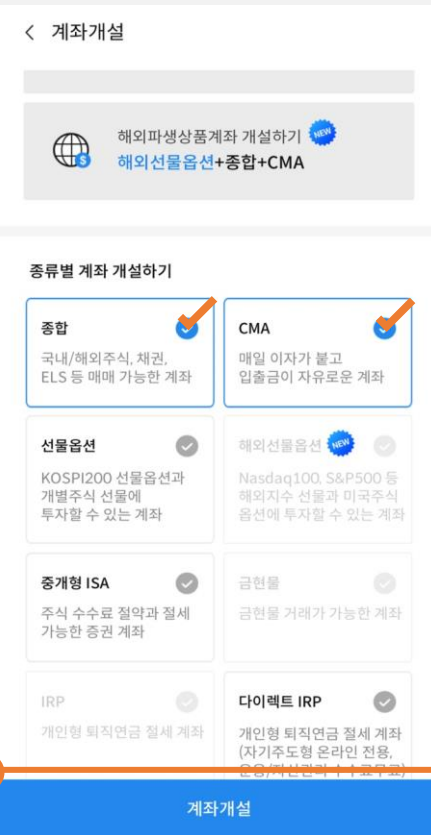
< 계좌개설

해외파생상품계좌 개설하기 NEW
해외선물옵션+종합+CMA

종류별 계좌 개설하기

종합
국내/해외주식, 채권, ELS 등 매매 가능한 계좌

CMA
매일 이자가 붙고 입출금이 자유로운 계좌

선물옵션
KOSPI200 선물옵션과 개별주식 선물에 투자할 수 있는 계좌

해외선물옵션 NEW
Nasdaq100, S&P500 등 해외지수 선물과 미국주식 옵션에 투자할 수 있는 계좌

중개형 ISA
주식 수수료 절약과 절세 가능한 증권 계좌

금현물
금현물 거래가 가능한 계좌

IRP
개인형 퇴직연금 절세 계좌

다이렉트 IRP
개인형 퇴직연금 절세 계좌 (자기주도형 온라인 전용, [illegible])

계좌개설